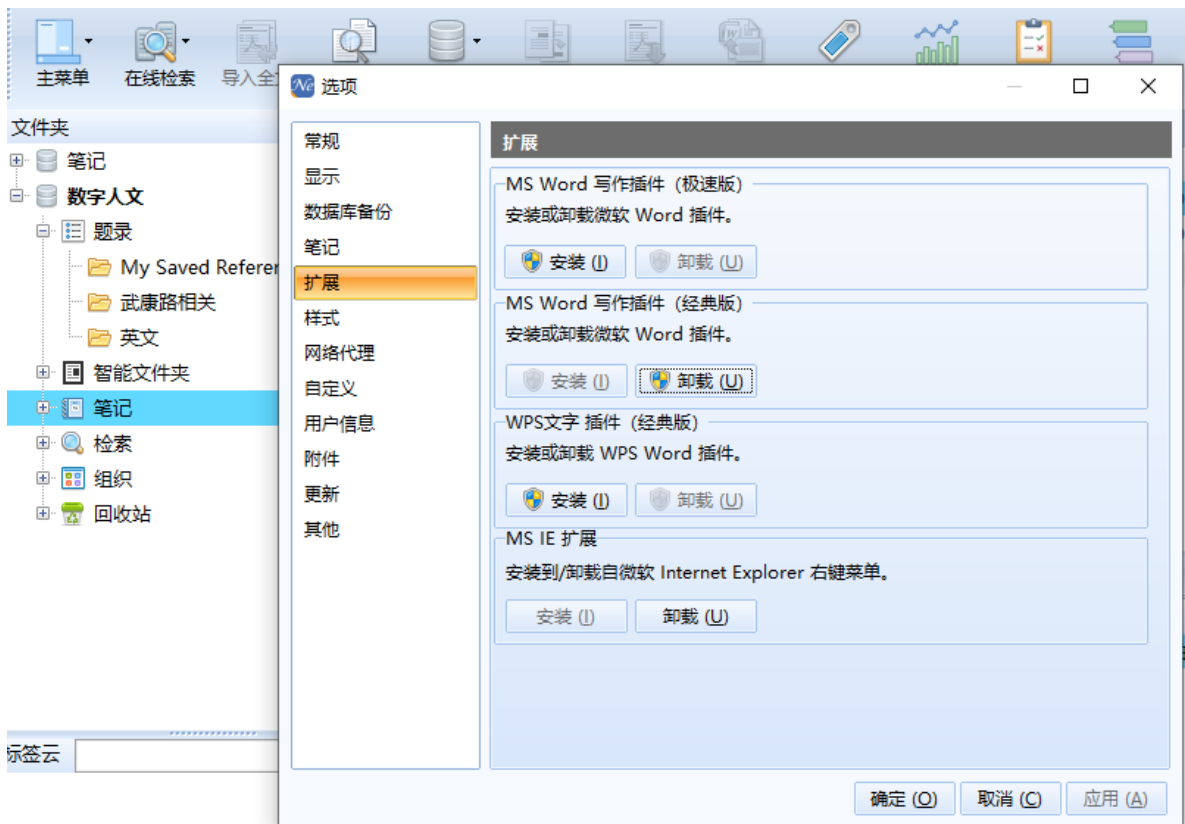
主菜单 在线检索 导入全

文件夹
笔记
数字人文
题录
My Saved Referer
武康路相关
英文
智能文件夹
笔记
检索
组织
回收站

标签云

选项

常规
显示
数据库备份
笔记
扩展
样式
网络代理
自定义
用户信息
附件
更新
其他

扩展

MS Word 写作插件（极速版）
安装或卸载微软 Word 插件。
安装 (I) 卸载 (U)

MS Word 写作插件（经典版）
安装或卸载微软 Word 插件。
安装 (I) 卸载 (U)

WPS文字 插件（经典版）
安装或卸载 WPS Word 插件。
安装 (I) 卸载 (U)

MS IE 扩展
安装到/卸载自微软 Internet Explorer 右键菜单。
安装 (I) 卸载 (U)

确定 (O) 取消 (C) 应用 (A)